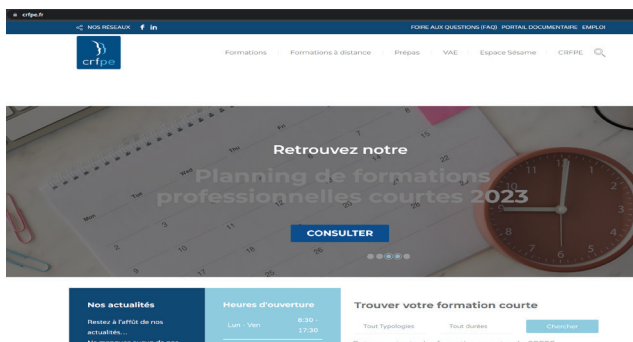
crfpe.fr

NOS RÉSEAUX f in

FOIRE AUX QUESTIONS (FAQ) PORTAIL DOCUMENTAIRE EMPLOI

crfpe

Formations | Formations à distance | Prépas | VAE | Espace Sésame | CRFPE

Retrouvez notre

Planning de formations professionnelles courtes 2023

CONSULTER

Nos actualités

Restez à l'affût de nos actualités...

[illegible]

Heures d'ouverture

Lun - Ven 8:30 - 17:30

Trouver votre formation courte

Tout Typologies | Tout durées | Chercher

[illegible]